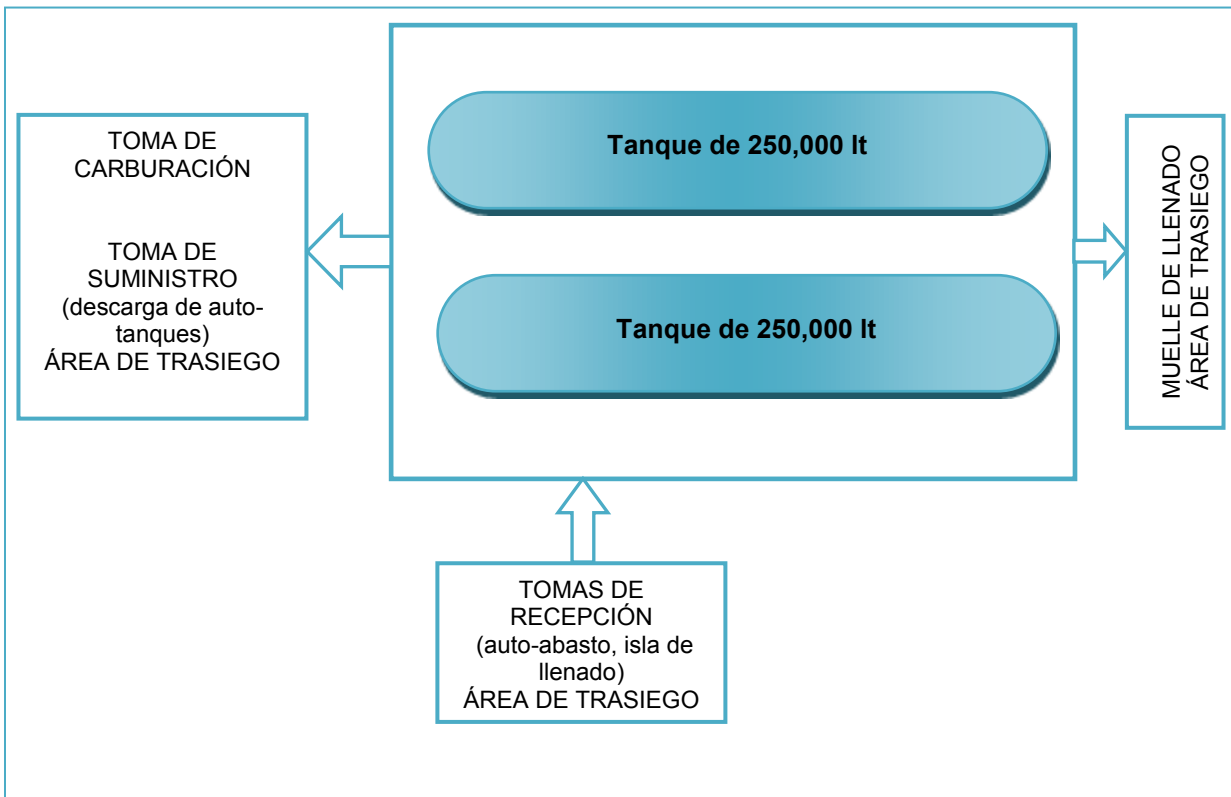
TOMA DE CARBURACIÓN

TOMA DE SUMINISTRO (descarga de auto-tanques) ÁREA DE TRASIEGO

Tanque de 250,000 lt

Tanque de 250,000 lt

MUELLE DE LLENADO ÁREA DE TRASIEGO

TOMAS DE RECEPCIÓN (auto-abasto, isla de llenado) ÁREA DE TRASIEGO